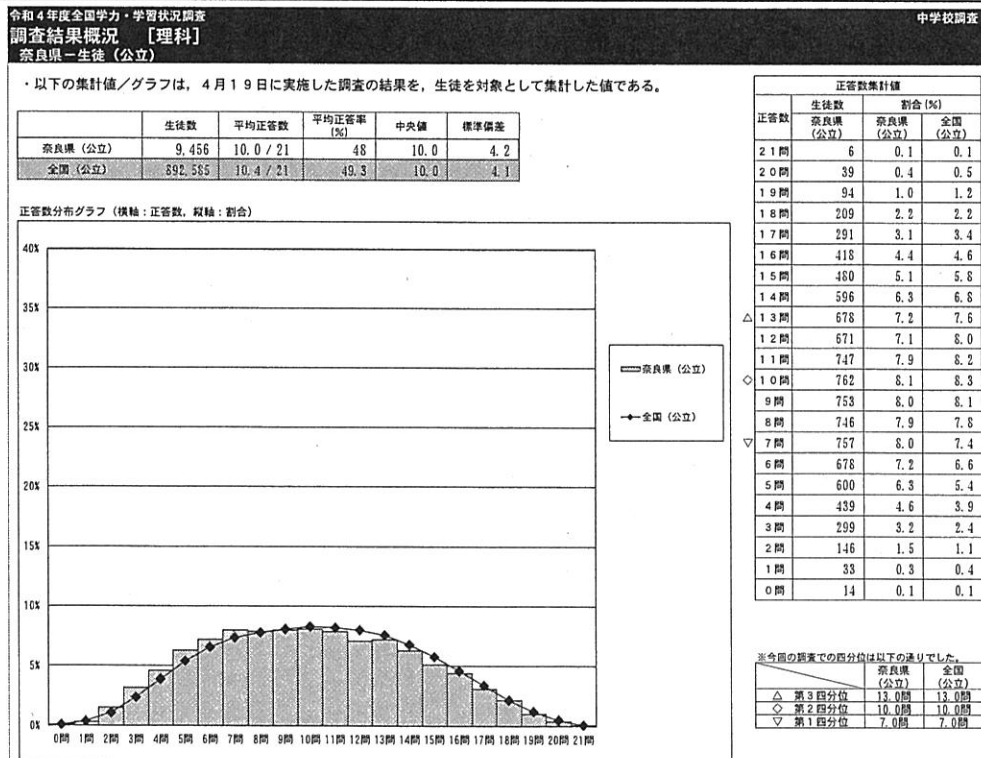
令和４年度全国学力・学習状況調査
調査結果概況　［理科］
奈良県－生徒（公立）

中学校調査

・以下の集計値／グラフは，４月１９日に実施した調査の結果を，生徒を対象として集計した値である。

| | 生徒数 | 平均正答数 | 平均正答率(%) | 中央値 | 標準偏差 |
|---|---|---|---|---|---|
| 奈良県（公立） | 9,456 | 10.0 / 21 | 48 | 10.0 | 4.2 |
| 全国（公立） | 892,585 | 10.4 / 21 | 49.3 | 10.0 | 4.1 |

正答数分布グラフ（横軸：正答数，縦軸：割合）

40%
35%
30%
25%
20%
15%
10%
5%
0%

0問 1問 2問 3問 4問 5問 6問 7問 8問 9問 10問 11問 12問 13問 14問 15問 16問 17問 18問 19問 20問 21問

奈良県（公立）
全国（公立）

正答数集計値

| 正答数 | 生徒数 奈良県（公立） | 割合(%) 奈良県（公立） | 割合(%) 全国（公立） |
|---|---|---|---|
| 21問 | 6 | 0.1 | 0.1 |
| 20問 | 39 | 0.4 | 0.5 |
| 19問 | 94 | 1.0 | 1.2 |
| 18問 | 209 | 2.2 | 2.2 |
| 17問 | 291 | 3.1 | 3.4 |
| 16問 | 418 | 4.4 | 4.6 |
| 15問 | 480 | 5.1 | 5.8 |
| 14問 | 596 | 6.3 | 6.8 |
| △ 13問 | 678 | 7.2 | 7.6 |
| 12問 | 671 | 7.1 | 8.0 |
| 11問 | 747 | 7.9 | 8.2 |
| ◇ 10問 | 762 | 8.1 | 8.3 |
| 9問 | 753 | 8.0 | 8.1 |
| 8問 | 746 | 7.9 | 7.8 |
| ▽ 7問 | 757 | 8.0 | 7.4 |
| 6問 | 678 | 7.2 | 6.6 |
| 5問 | 600 | 6.3 | 5.4 |
| 4問 | 439 | 4.6 | 3.9 |
| 3問 | 299 | 3.2 | 2.4 |
| 2問 | 146 | 1.5 | 1.1 |
| 1問 | 33 | 0.3 | 0.4 |
| 0問 | 14 | 0.1 | 0.1 |

※今回の調査での四分位は以下の通りでした。

| | 奈良県（公立） | 全国（公立） |
|---|---|---|
| △ 第３四分位 | 13.0問 | 13.0問 |
| ◇ 第２四分位 | 10.0問 | 10.0問 |
| ▽ 第１四分位 | 7.0問 | 7.0問 |